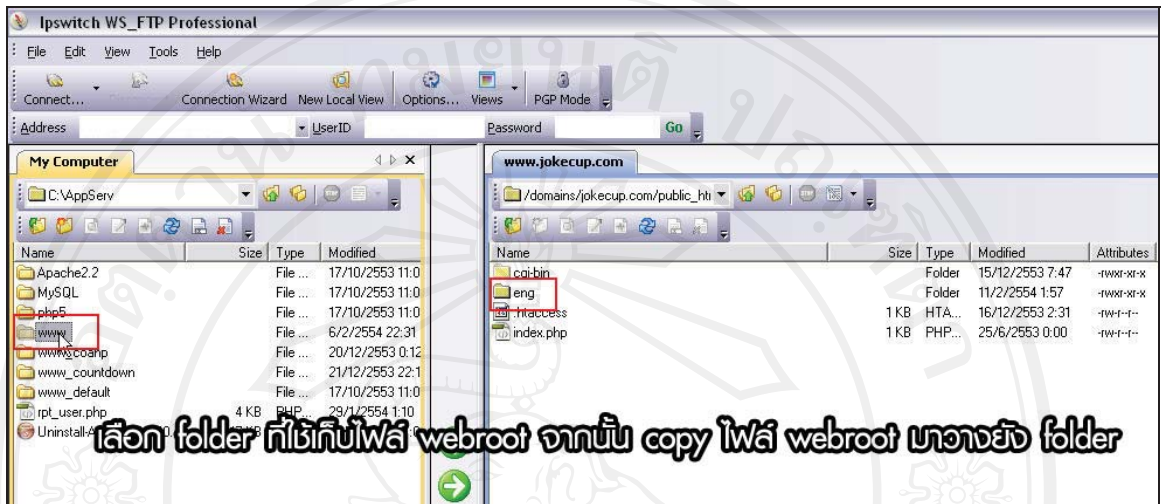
Ipswitch WS_FTP Professional

File Edit View Tools Help

Connect... Connection Wizard New Local View Options... Views PGP Mode

Address UserID Password Go

My Computer

C:\AppServ

| Name | Size | Type | Modified |
|---|---|---|---|
| Apache2.2 | | File ... | 17/10/2553 11:0 |
| MySQL | | File ... | 17/10/2553 11:0 |
| php5 | | File ... | 17/10/2553 11:0 |
| www | | File ... | 6/2/2554 22:31 |
| www_coanp | | File ... | 20/12/2553 0:12 |
| www_countdown | | File ... | 21/12/2553 22:1 |
| www_default | | File ... | 17/10/2553 11:0 |
| rpt_user.php | 4 KB | PHP... | 29/1/2554 1:10 |
| Uninstall-A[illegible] | | | |

www.jokecup.com

/domains/jokecup.com/public_ht

| Name | Size | Type | Modified | Attributes |
|---|---|---|---|---|
| cgi-bin | | Folder | 15/12/2553 7:47 | -rwxr-xr-x |
| eng | | Folder | 11/2/2554 1:57 | -rwxr-xr-x |
| .htaccess | 1 KB | HTA... | 16/12/2553 2:31 | -rw-r--r-- |
| index.php | 1 KB | PHP... | 25/6/2553 0:00 | -rw-r--r-- |

เลือก folder ที่ใช้เก็บไฟล์ webroot จากนั้น copy ไฟล์ webroot มาวางยัง folder